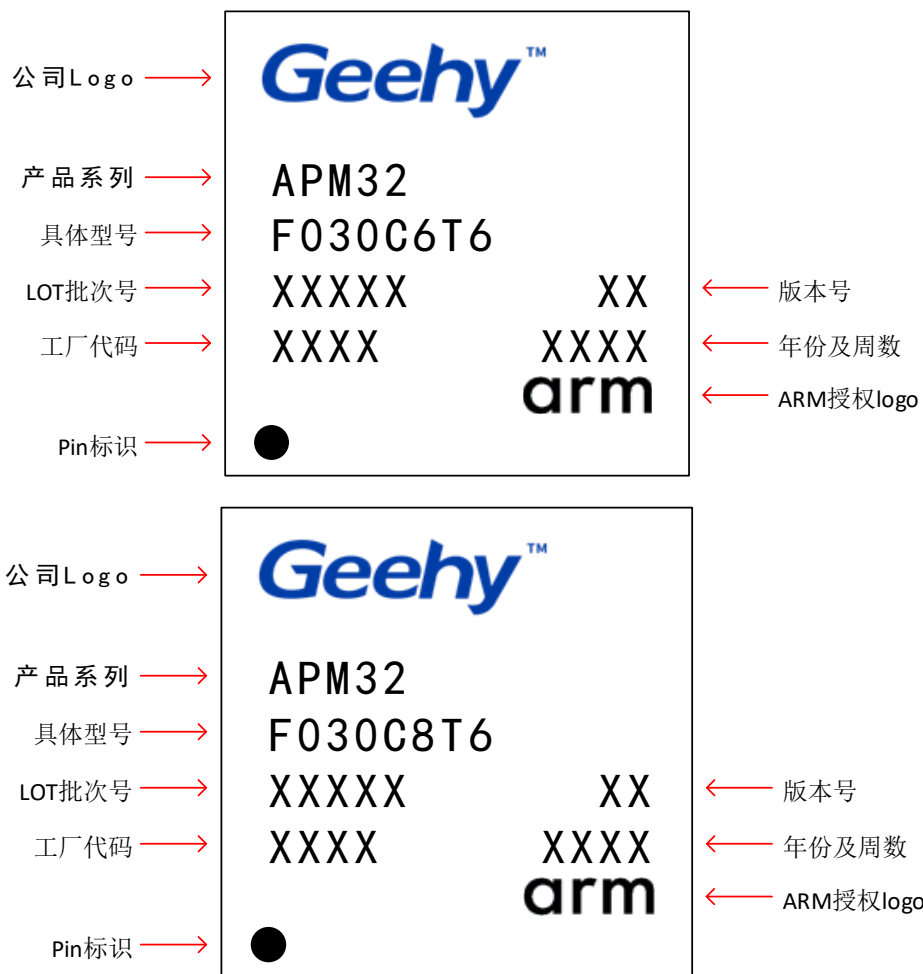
公司Logo
Geehy™
产品系列
APM32
具体型号
F030C6T6
LOT批次号
XXXXX
XX
版本号
工厂代码
XXXX
XXXX
年份及周数
arm
ARM授权logo
Pin标识

公司Logo
Geehy™
产品系列
APM32
具体型号
F030C8T6
LOT批次号
XXXXX
XX
版本号
工厂代码
XXXX
XXXX
年份及周数
arm
ARM授权logo
Pin标识